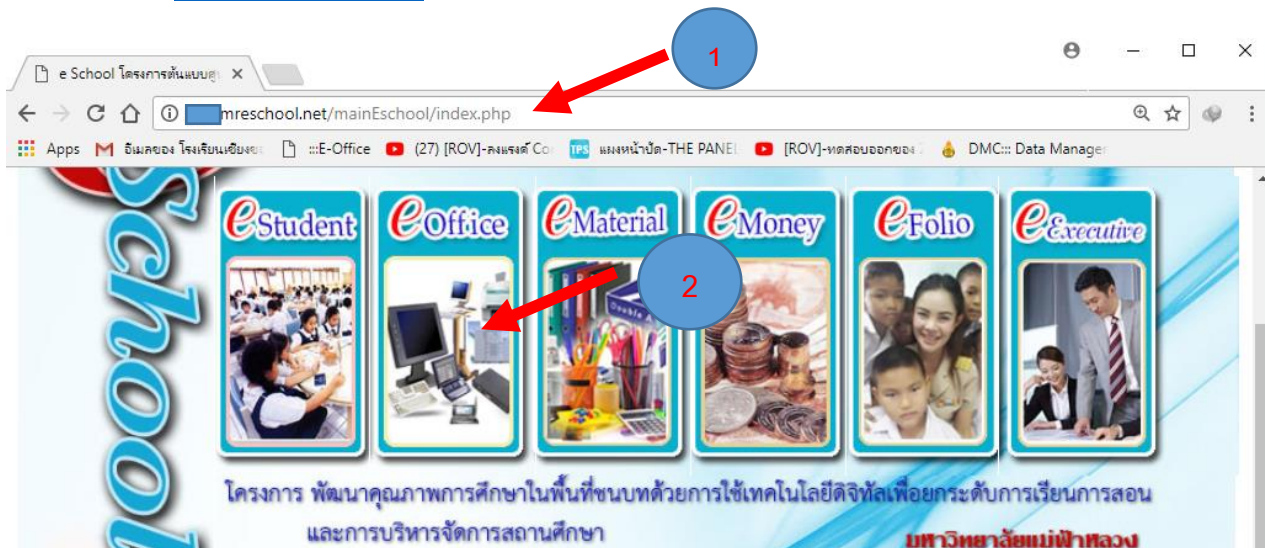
e School โครงการต้นแบบสู ×

1

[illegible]mreschool.net/mainEschool/index.php

Apps อีเมลของ โรงเรียนเชียงข ::E-Office (27) [ROV]-ลงแรงค์ Co TPS แผงหน้าปัด-THE PANE [ROV]-ทดสอบออกของ DMC::: Data Manager

School

eStudent eOffice eMaterial eMoney eFolio eExecutive

2

โครงการ พัฒนาคุณภาพการศึกษาในพื้นที่ชนบทด้วยการใช้เทคโนโลยีดิจิทัลเพื่อยกระดับการเรียนการสอน และการบริหารจัดการสถานศึกษา

มหาวิทยาลัยแม่ฟ้าหลวง